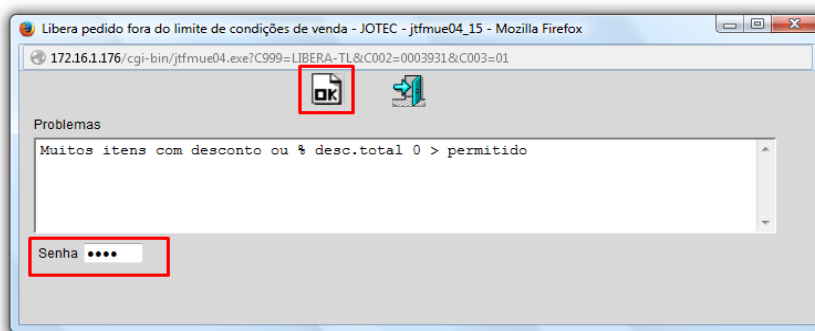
Libera pedido fora do limite de condições de venda - JOTEC - jtfmue04_15 - Mozilla Firefox

172.16.1.176/cgi-bin/jtfmue04.exe?C999=LIBERA-TL&C002=0003931&C003=01

OK

Problemas

Muitos itens com desconto ou % desc.total 0 > permitido

Senha ••••